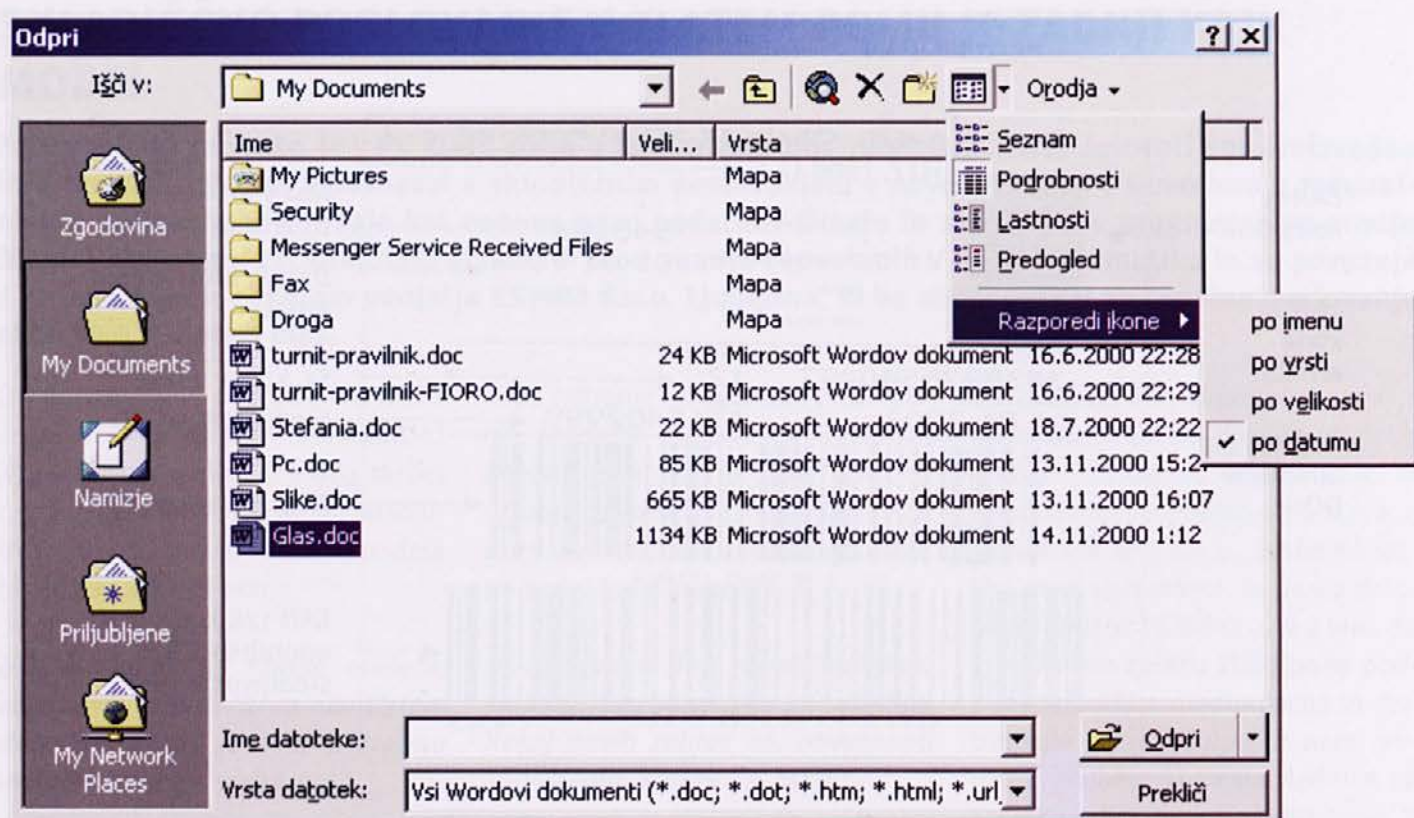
Odpri

?

Išči v: My Documents

Orodja

Zgodovina

My Documents

Namizje

Priljubljene

My Network Places

| Ime | Veli... | Vrsta | |
|---|---|---|---|
| My Pictures | | Mapa | |
| Security | | Mapa | |
| Messenger Service Received Files | | Mapa | |
| Fax | | Mapa | |
| Droga | | Mapa | |
| turnit-pravilnik.doc | 24 KB | Microsoft Wordov dokument | 16.6.2000 22:28 |
| turnit-pravilnik-FIORO.doc | 12 KB | Microsoft Wordov dokument | 16.6.2000 22:29 |
| Stefania.doc | 22 KB | Microsoft Wordov dokument | 18.7.2000 22:22 |
| Pc.doc | 85 KB | Microsoft Wordov dokument | 13.11.2000 15:2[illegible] |
| Slike.doc | 665 KB | Microsoft Wordov dokument | 13.11.2000 16:07 |
| Glas.doc | 1134 KB | Microsoft Wordov dokument | 14.11.2000 1:12 |

Seznam
Podrobnosti
Lastnosti
Predogled
Razporedi ikone

po imenu
po vrsti
po velikosti
✓ po datumu

Ime datoteke:

Vrsta datotek: Vsi Wordovi dokumenti (*.doc; *.dot; *.htm; *.html; *.url

Odpri

Prekliči